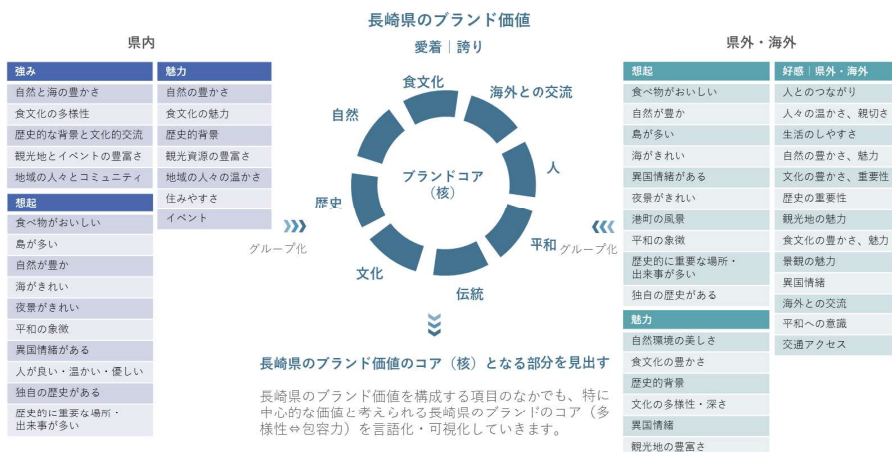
長崎県のブランド価値

愛着｜誇り

県内

| 強み |
|---|
| 自然と海の豊かさ |
| 食文化の多様性 |
| 歴史的な背景と文化的交流 |
| 観光地とイベントの豊富さ |
| 地域の人々とコミュニティ |

| 想起 |
|---|
| 食べ物がおいしい |
| 島が多い |
| 自然が豊か |
| 海がきれい |
| 夜景がきれい |
| 平和の象徴 |
| 異国情緒がある |
| 人が良い・温かい・優しい |
| 独自の歴史がある |
| 歴史的に重要な場所・出来事が多い |

| 魅力 |
|---|
| 自然の豊かさ |
| 食文化の魅力 |
| 歴史的背景 |
| 観光資源の豊富さ |
| 地域の人々の温かさ |
| 住みやすさ |
| イベント |

グループ化

食文化
海外との交流
人
平和
伝統
文化
歴史
自然

ブランドコア（核）

グループ化

県外・海外

| 想起 |
|---|
| 食べ物がおいしい |
| 自然が豊か |
| 島が多い |
| 海がきれい |
| 異国情緒がある |
| 夜景がきれい |
| 港町の風景 |
| 平和の象徴 |
| 歴史的に重要な場所・出来事が多い |
| 独自の歴史がある |

| 魅力 |
|---|
| 自然環境の美しさ |
| 食文化の豊かさ |
| 歴史的背景 |
| 文化の多様性・深さ |
| 異国情緒 |
| 観光地の豊富さ |

| 好感｜県外・海外 |
|---|
| 人とのつながり |
| 人々の温かさ、親切さ |
| 生活のしやすさ |
| 自然の豊かさ、魅力 |
| 文化の豊かさ、重要性 |
| 歴史の重要性 |
| 観光地の魅力 |
| 食文化の豊かさ、魅力 |
| 景観の魅力 |
| 異国情緒 |
| 海外との交流 |
| 平和への意識 |
| 交通アクセス |

長崎県のブランド価値のコア（核）となる部分を見出す

長崎県のブランド価値を構成する項目のなかでも、特に中心的な価値と考えられる長崎県のブランドのコア（多様性⇔包容力）を言語化・可視化していきます。